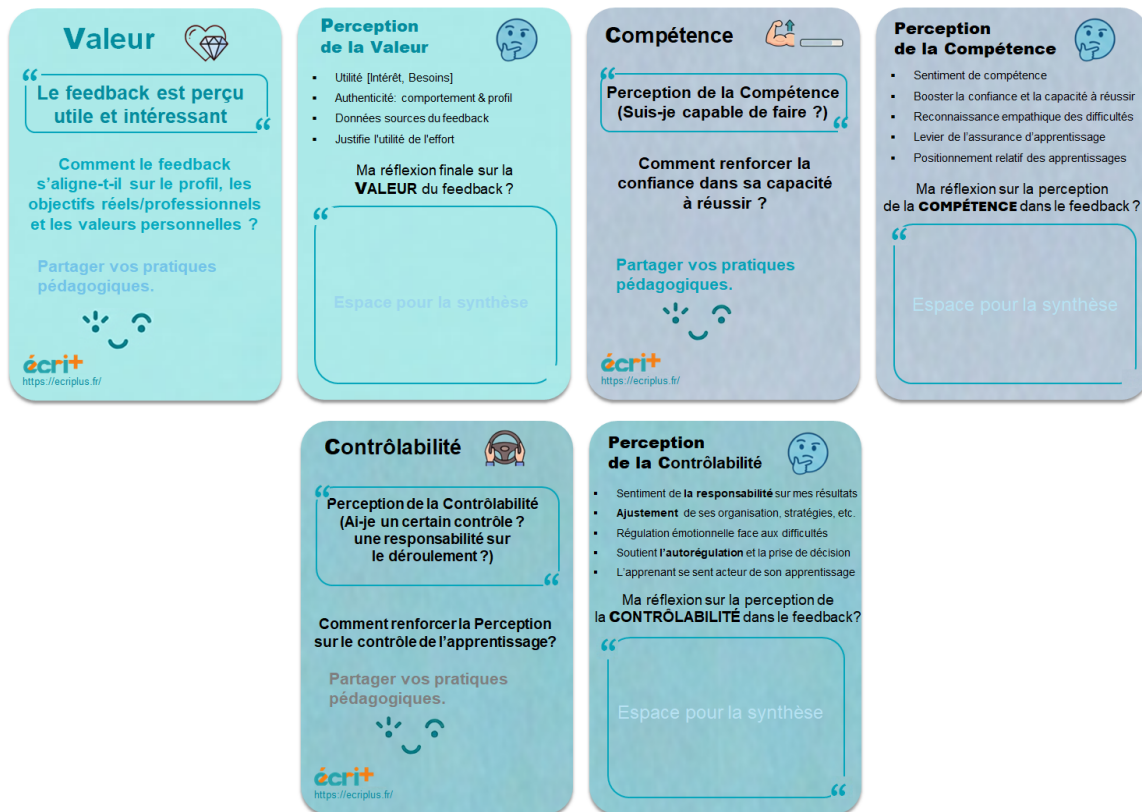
Valeur

"Le feedback est perçu utile et intéressant"

Comment le feedback s'aligne-t-il sur le profil, les objectifs réels/professionnels et les valeurs personnelles ?

Partager vos pratiques pédagogiques.

écri+
https://ecriplus.fr/

Perception de la Valeur

- Utilité [Intérêt, Besoins]
- Authenticité: comportement & profil
- Données sources du feedback
- Justifie l'utilité de l'effort

Ma réflexion finale sur la VALEUR du feedback ?

"
Espace pour la synthèse

Compétence

"Perception de la Compétence (Suis-je capable de faire ?)"

Comment renforcer la confiance dans sa capacité à réussir ?

Partager vos pratiques pédagogiques.

écri+
https://ecriplus.fr/

Perception de la Compétence

- Sentiment de compétence
- Booster la confiance et la capacité à réussir
- Reconnaissance empathique des difficultés
- Levier de l'assurance d'apprentissage
- Positionnement relatif des apprentissages

Ma réflexion sur la perception de la COMPÉTENCE dans le feedback ?

"
Espace pour la synthèse

Contrôlabilité

"Perception de la Contrôlabilité (Ai-je un certain contrôle ? une responsabilité sur le déroulement ?)"

Comment renforcer la Perception sur le contrôle de l'apprentissage?

Partager vos pratiques pédagogiques.

écri+
https://ecriplus.fr/

Perception de la Contrôlabilité

- Sentiment de la responsabilité sur mes résultats
- Ajustement de ses organisation, stratégies, etc.
- Régulation émotionnelle face aux difficultés
- Soutient l'autorégulation et la prise de décision
- L'apprenant se sent acteur de son apprentissage

Ma réflexion sur la perception de la CONTRÔLABILITÉ dans le feedback?

"
Espace pour la synthèse
"